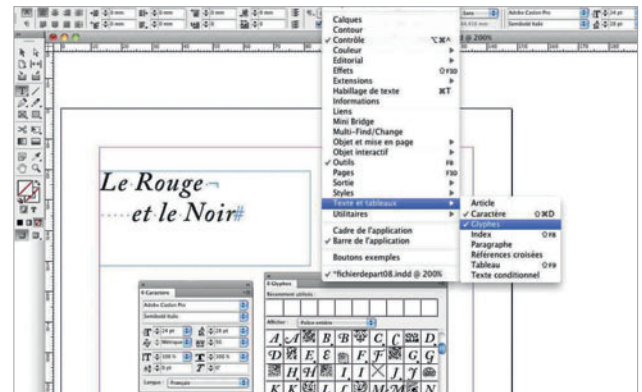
Calques
Contour
✓ Contrôle ⌥⌘^
Couleur
Editorial
Effets ⇧F10
Habillage de texte ⌘T
Informations
Liens
Mini Bridge
Multi-Find/Change
Objet et mise en page
Objet interactif
✓ Outils F8
Pages F10
Sortie
Styles
Texte et tableaux
Utilitaires

Cadre de l'application
✓ Barre de l'application

Boutons exemples

✓ *fichierdepart08.indd @ 200%

Article
✓ Caractère ⇧⌘D
✓ Glyphes
Index ⇧F8
Paragraphe
Références croisées
Tableau ⇧F9
Texte conditionnel

Le Rouge¬
et le Noir#

Caractère
Adobe Caslon Pro
Semibold Italic
Langue : Français

Glyphes
Récemment utilisés :
Afficher : Police entière

Adobe Caslon Pro
Semibold Italic
@ 200%